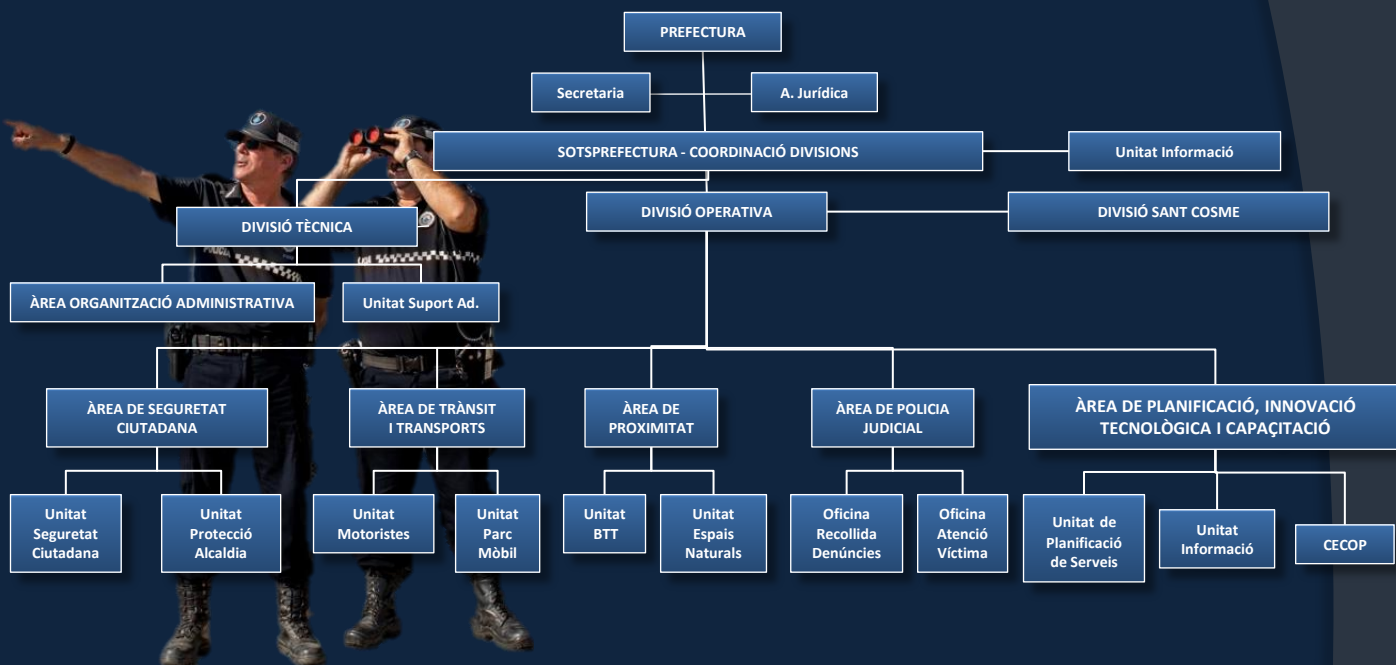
PREFECTURA

Secretaria

A. Jurídica

SOTSPREFECTURA - COORDINACIÓ DIVISIONS

Unitat Informació

DIVISIÓ TÈCNICA

DIVISIÓ OPERATIVA

DIVISIÓ SANT COSME

ÀREA ORGANITZACIÓ ADMINISTRATIVA

Unitat Suport Ad.

ÀREA DE SEGURETAT CIUTADANA

ÀREA DE TRÀNSIT I TRANSPORTS

ÀREA DE PROXIMITAT

ÀREA DE POLICIA JUDICIAL

ÀREA DE PLANIFICACIÓ, INNOVACIÓ TECNOLÒGICA I CAPAÇITACIÓ

Unitat Seguretat Ciutadana

Unitat Protecció Alcaldia

Unitat Motoristes

Unitat Parc Mòbil

Unitat BTT

Unitat Espais Naturals

Oficina Recollida Denúncies

Oficina Atenció Víctima

Unitat de Planificació de Serveis

Unitat Informació

CECOP